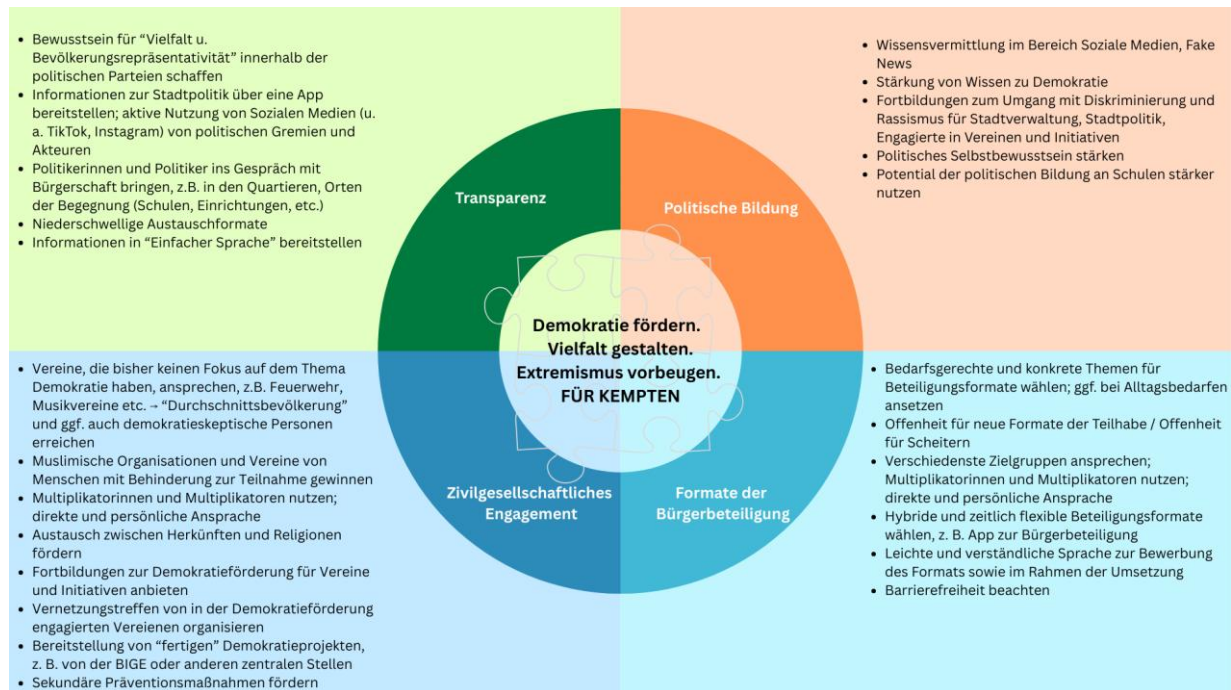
• Bewusstsein für "Vielfalt u. Bevölkerungsrepräsentativität" innerhalb der politischen Parteien schaffen
• Informationen zur Stadtpolitik über eine App bereitstellen; aktive Nutzung von Sozialen Medien (u. a. TikTok, Instagram) von politischen Gremien und Akteuren
• Politikerinnen und Politiker ins Gespräch mit Bürgerschaft bringen, z.B. in den Quartieren, Orten der Begegnung (Schulen, Einrichtungen, etc.)
• Niederschwellige Austauschformate
• Informationen in "Einfacher Sprache" bereitstellen

• Wissensvermittlung im Bereich Soziale Medien, Fake News
• Stärkung von Wissen zu Demokratie
• Fortbildungen zum Umgang mit Diskriminierung und Rassismus für Stadtverwaltung, Stadtpolitik, Engagierte in Vereinen und Initiativen
• Politisches Selbstbewusstsein stärken
• Potential der politischen Bildung an Schulen stärker nutzen

Transparenz

Politische Bildung

Demokratie fördern. Vielfalt gestalten. Extremismus vorbeugen. FÜR KEMPTEN

Zivilgesellschaftliches Engagement

Formate der Bürgerbeteiligung

• Vereine, die bisher keinen Fokus auf dem Thema Demokratie haben, ansprechen, z.B. Feuerwehr, Musikvereine etc. → "Durchschnittsbevölkerung" und ggf. auch demokratieskeptische Personen erreichen
• Muslimische Organisationen und Vereine von Menschen mit Behinderung zur Teilnahme gewinnen
• Multiplikatorinnen und Multiplikatoren nutzen; direkte und persönliche Ansprache
• Austausch zwischen Herkünften und Religionen fördern
• Fortbildungen zur Demokratieförderung für Vereine und Initiativen anbieten
• Vernetzungstreffen von in der Demokratieförderung engagierten Vereienen organisieren
• Bereitstellung von "fertigen" Demokratieprojekten, z. B. von der BIGE oder anderen zentralen Stellen
• Sekundäre Präventionsmaßnahmen fördern

• Bedarfsgerechte und konkrete Themen für Beteiligungsformate wählen; ggf. bei Alltagsbedarfen ansetzen
• Offenheit für neue Formate der Teilhabe / Offenheit für Scheitern
• Verschiedenste Zielgruppen ansprechen; Multiplikatorinnen und Multiplikatoren nutzen; direkte und persönliche Ansprache
• Hybride und zeitlich flexible Beteiligungsformate wählen, z. B. App zur Bürgerbeteiligung
• Leichte und verständliche Sprache zur Bewerbung des Formats sowie im Rahmen der Umsetzung
• Barrierefreiheit beachten